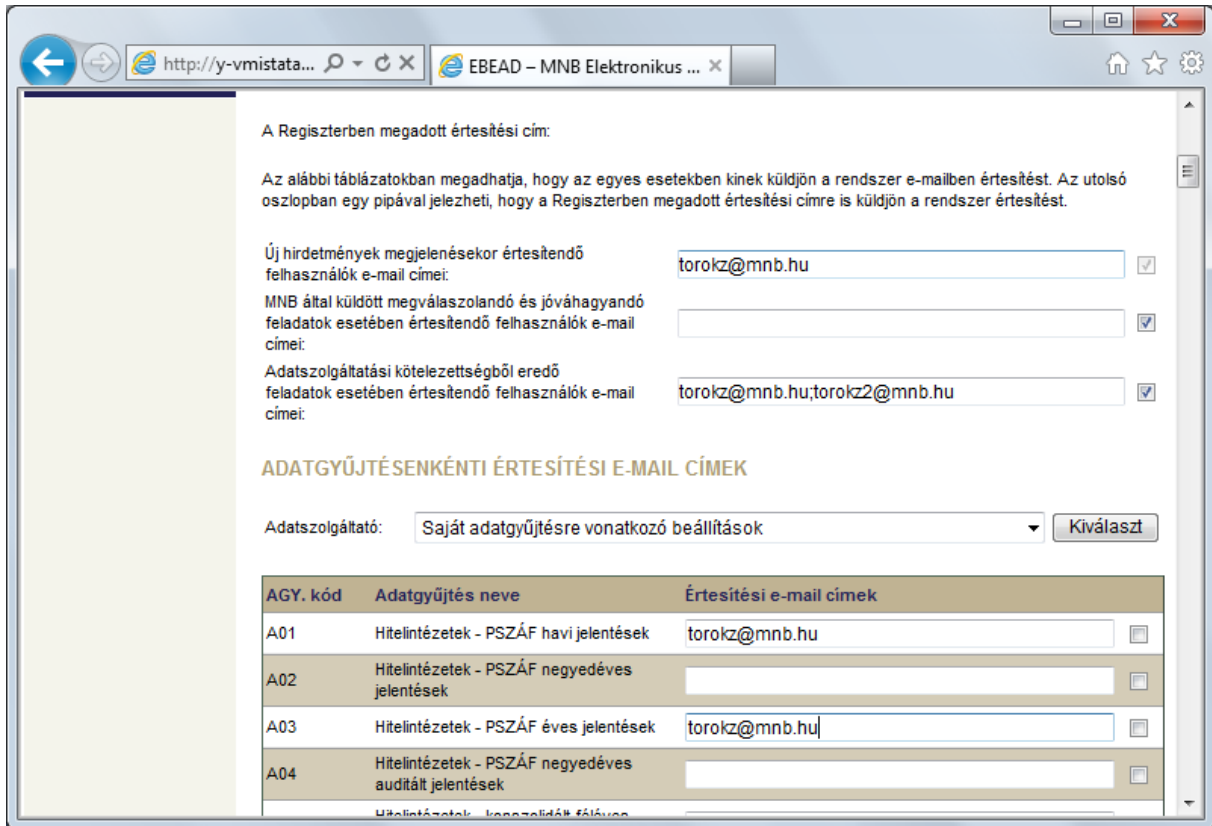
http://y-vmistata...

EBEAD – MNB Elektronikus ...

A Regiszterben megadott értesítési cím:

Az alábbi táblázatokban megadhatja, hogy az egyes esetekben kinek küldjön a rendszer e-mailben értesítést. Az utolsó oszlopban egy pipával jelezheti, hogy a Regiszterben megadott értesítési címre is küldjön a rendszer értesítést.

Új hirdetmények megjelenésekor értesítendő felhasználók e-mail címei: torokz@mnb.hu

MNB által küldött megválaszolandó és jóváhagyandó feladatok esetében értesítendő felhasználók e-mail címei:

Adatszolgáltatási kötelezettségből eredő feladatok esetében értesítendő felhasználók e-mail címei: torokz@mnb.hu;torokz2@mnb.hu

ADATGYŰJTÉSENKÉNTI ÉRTESÍTÉSI E-MAIL CÍMEK

Adatszolgáltató: Saját adatgyűjtésre vonatkozó beállítások Kiválaszt

| AGY. kód | Adatgyűjtés neve | Értesítési e-mail címek |
|---|---|---|
| A01 | Hitelintézetek - PSZÁF havi jelentések | torokz@mnb.hu |
| A02 | Hitelintézetek - PSZÁF negyedéves jelentések | |
| A03 | Hitelintézetek - PSZÁF éves jelentések | torokz@mnb.hu |
| A04 | Hitelintézetek - PSZÁF negyedéves auditált jelentések | |
| | Hitelintézetek - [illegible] | |